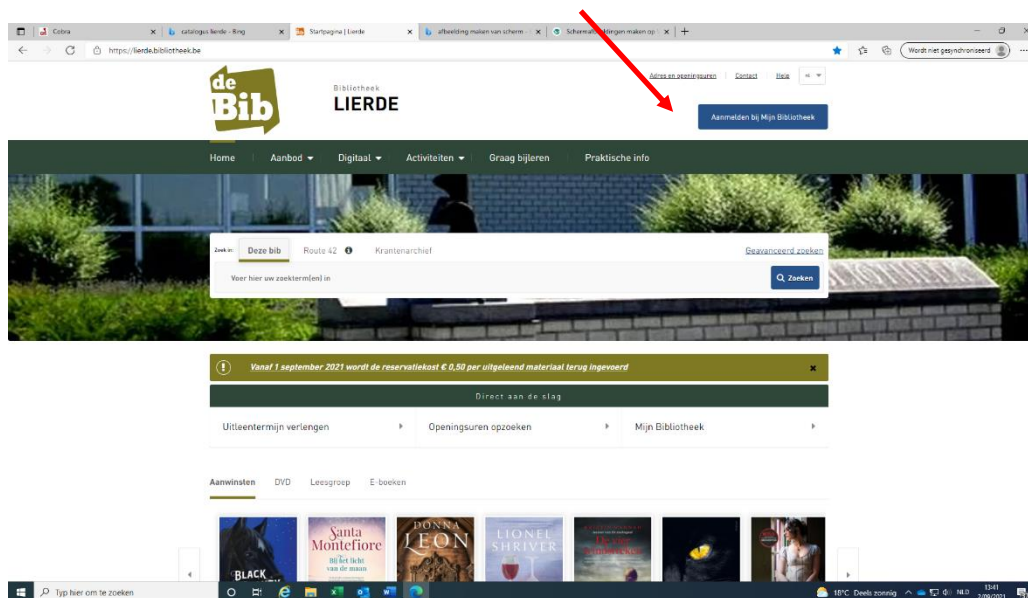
Cobra | catalogus lierde - Bing | Startpagina | Lierde | afbeelding maken van scherm | Schermaf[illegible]ldingen maken op | +

https://lierde.bibliotheek.be

Wordt niet gesynchroniseerd

de Bib

Bibliotheek
LIERDE

Adres en openingsuren | Contact | Help

Aanmelden bij Mijn Bibliotheek

Home | Aanbod | Digitaal | Activiteiten | Graag bijleren | Praktische info

Zoek in: Deze bib | Route 42 | Krantenarchief | Geavanceerd zoeken

Voer hier uw zoekterm(en) in

Zoeken

Vanaf 1 september 2021 wordt de reservatiekost € 0,50 per uitgeleend materiaal terug ingevoerd

Direct aan de slag

Uitleentermijn verlengen | Openingsuren opzoeken | Mijn Bibliotheek

Aanwinsten | DVD | Leesgroep | E-boeken

BLACK

Santa Montefiore
Bij het licht van de maan

DONNA LEON

LIONEL SHRIVER

Typ hier om te zoeken

18°C Deels zonnig NLD 13:41 2/09/2021